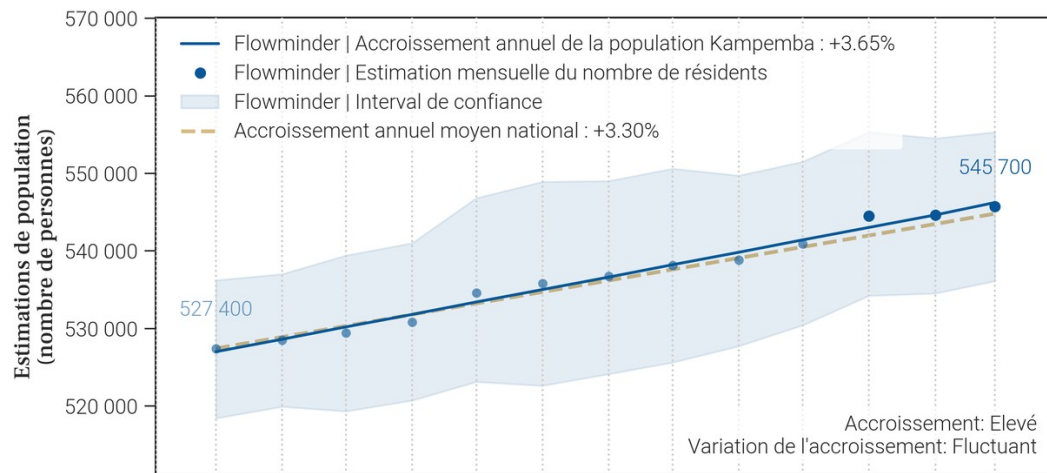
570 000
560 000
550 000
540 000
530 000
520 000

Estimations de population (nombre de personnes)

Flowminder | Accroissement annuel de la population Kampemba : +3.65%
Flowminder | Estimation mensuelle du nombre de résidents
Flowminder | Interval de confiance
Accroissement annuel moyen national : +3.30%

527 400
545 700

Accroissement: Elevé
Variation de l'accroissement: Fluctuant